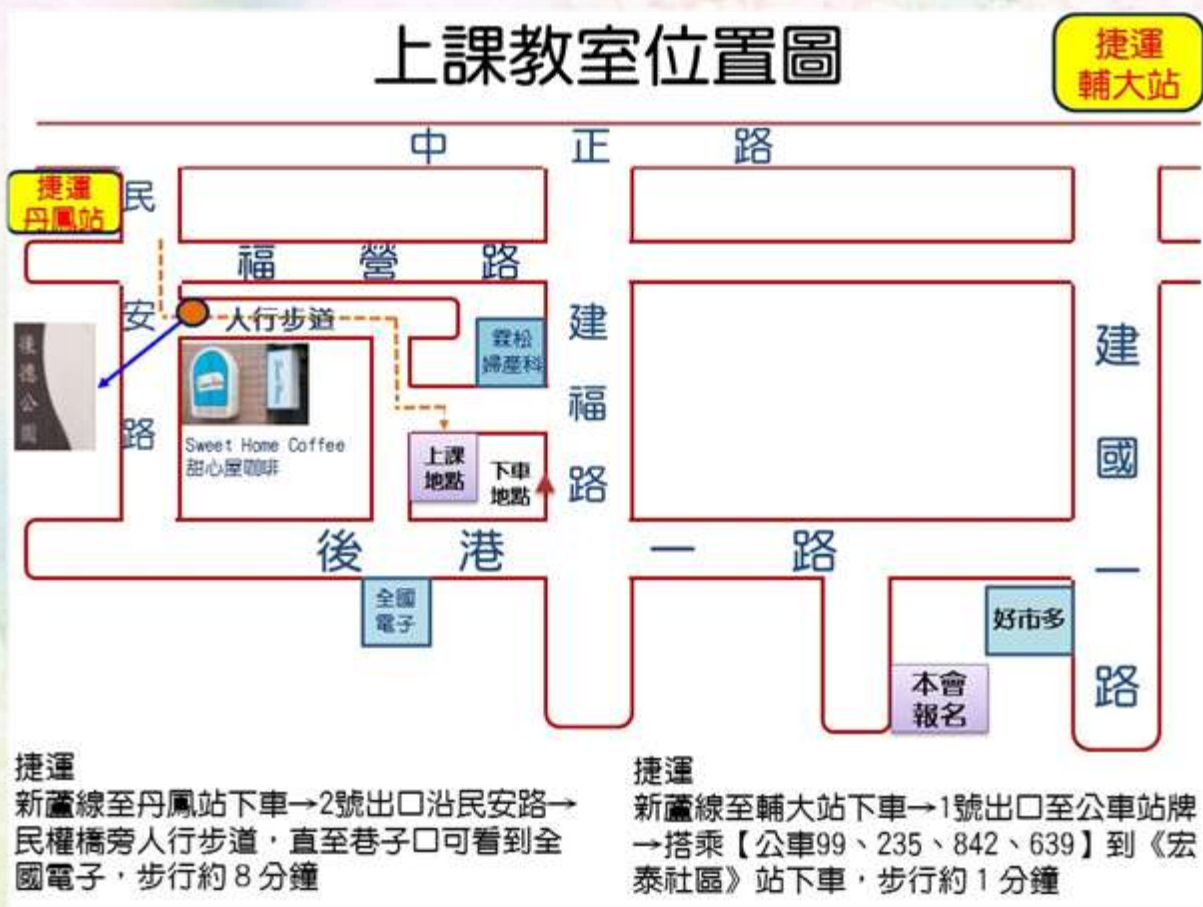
上課教室位置圖

捷運
輔大站

中 正 路

捷運
丹鳳站

民
安
路

福 營 路

人行步道

霖松
婦產科

建
福
路

建
國
一
路

捷
港
公
園

Sweet Home Coffee
甜心屋咖啡

上課
地點

下車
地點

後 港 一 路

全國
電子

好市多

本會
報名

捷運
新蘆線至丹鳳站下車→2號出口沿民安路→民權橋旁人行步道，直至巷子口可看到全國電子，步行約 8 分鐘

捷運
新蘆線至輔大站下車→1號出口至公車站牌→搭乘【公車99、235、842、639】到《宏泰社區》站下車，步行約 1 分鐘